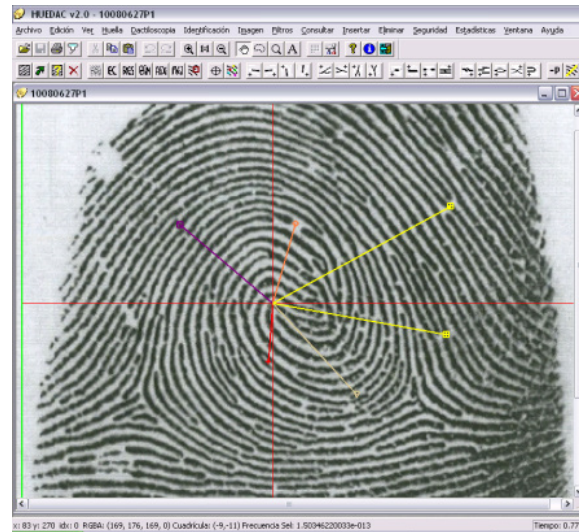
HUEDAC v2.0 - 10080627P1

Archivo Edición Ver Huella Dactiloscopia Identificación Imagen Filtros Consultar Insertar Eliminar Seguridad Estadísticas Ventana Ayuda

10080627P1

x: 83 y: 270 idx: 0 RGBA: (169, 176, 169, 0) Cuadrícula: (-9,-11) Frecuencia Sel: 1.50346220033e-013

Tiempo: 0.77